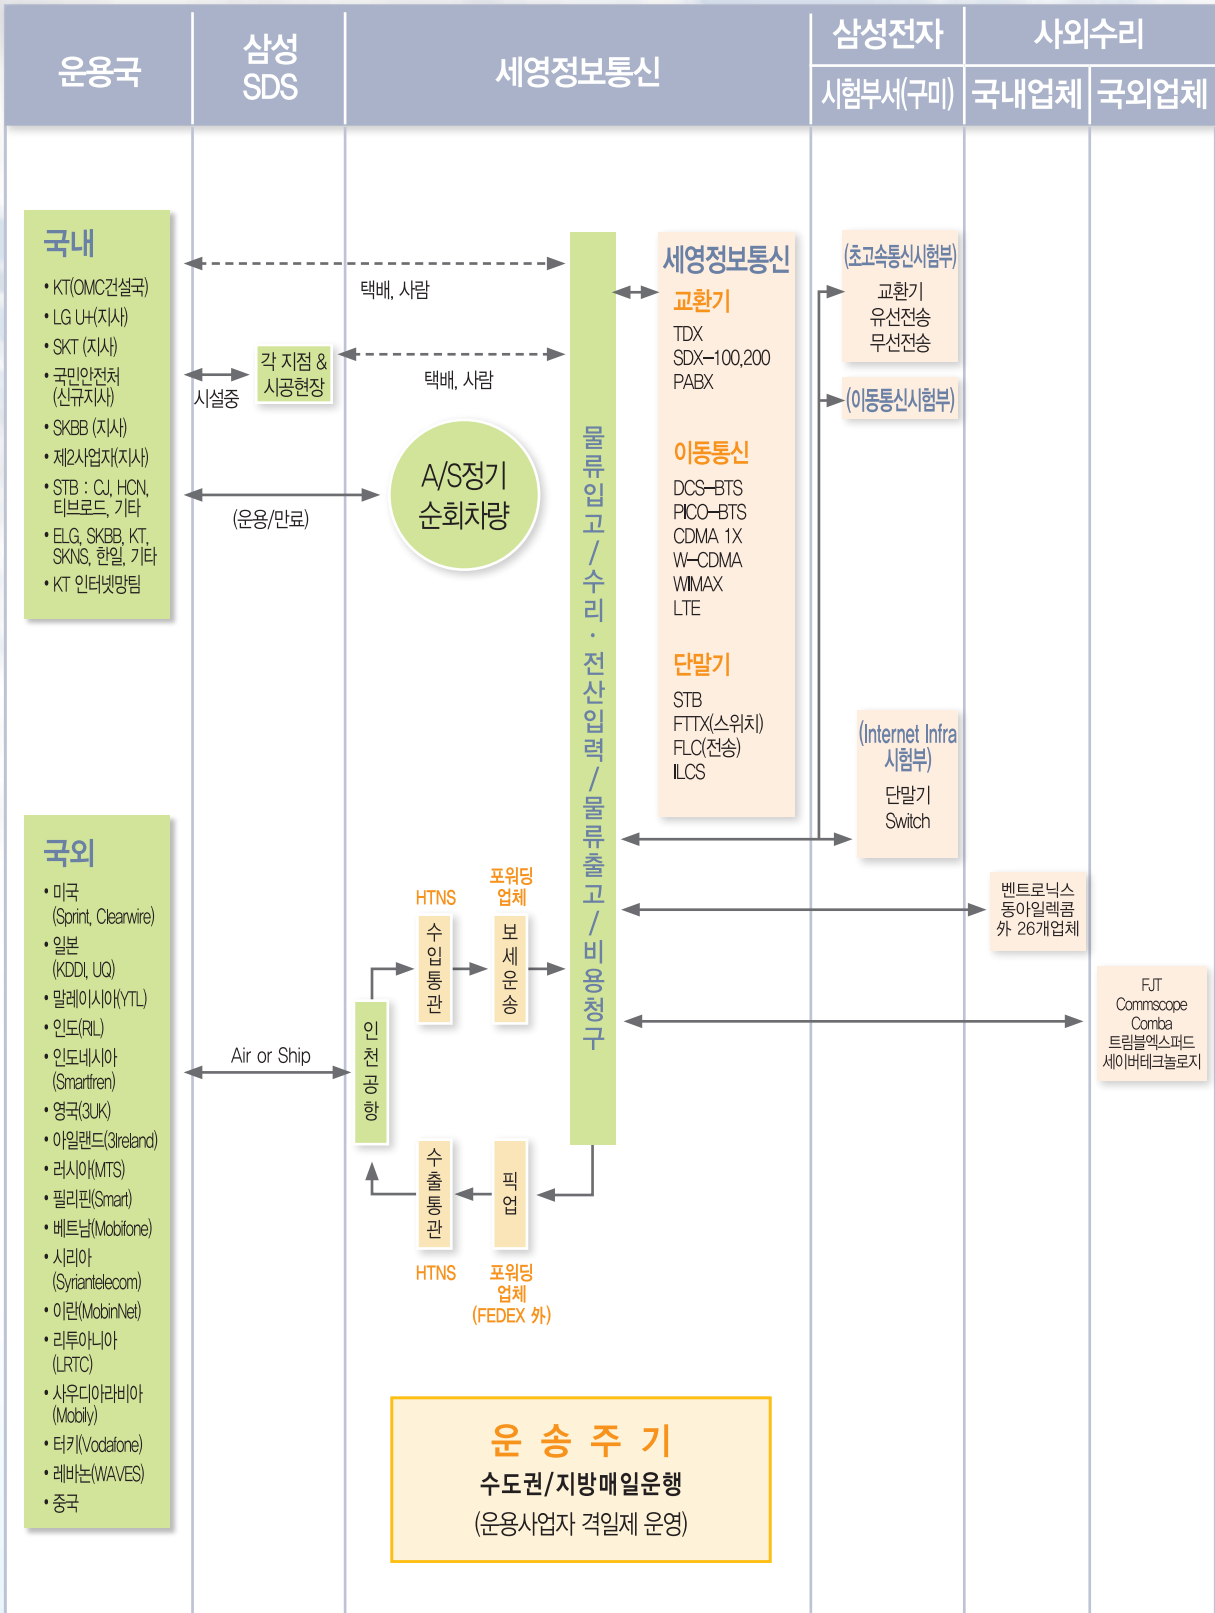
| 운용국 | 삼성 SDS | 세영정보통신 | 삼성전자 시험부서(구미) | 사외수리 국내업체 | 사외수리 국외업체 |
|---|---|---|---|---|---|

국내
• KT(OMC건설국)
• LG U+(지사)
• SKT (지사)
• 국민안전처 (신규지사)
• SKBB (지사)
• 제2사업자(지사)
• STB : CJ, HCN, 티브로드, 기타
• ELG, SKBB, KT, SKNS, 한일, 기타
• KT 인터넷망팀

택배, 사람

시설중

각 지점 & 시공현장

택배, 사람

A/S정기 순회차량

(운용/만료)

물류입고/수리·전산입력/물류출고/비용청구

세영정보통신
교환기
TDX
SDX-100,200
PABX

이동통신
DCS-BTS
PICO-BTS
CDMA 1X
W-CDMA
WIMAX
LTE

단말기
STB
FTTX(스위치)
FLC(전송)
ILCS

(초고속통신시험부)
교환기
유선전송
무선전송

(이동통신시험부)

(Internet Infra 시험부)
단말기
Switch

국외
• 미국 (Sprint, Clearwire)
• 일본 (KDDI, UQ)
• 말레이시아(YTL)
• 인도(RIL)
• 인도네시아 (Smartfren)
• 영국(3UK)
• 아일랜드(3Ireland)
• 러시아(MTS)
• 필리핀(Smart)
• 베트남(Mobifone)
• 시리아 (Syriantelecom)
• 이란(MobinNet)
• 리투아니아 (LRTC)
• 사우디아라비아 (Mobily)
• 터키(Vodafone)
• 레바논(WAVES)
• 중국

Air or Ship

인천공항

HTNS
수입통관

포워딩 업체
보세운송

수출통관
HTNS

픽업
포워딩 업체 (FEDEX 外)

벤트로닉스
동아일렉콤
外 26개업체

FJT
Commscope
Comba
트림블엑스퍼드
세이버테크놀로지

운 송 주 기
수도권/지방매일운행
(운용사업자 격일제 운영)